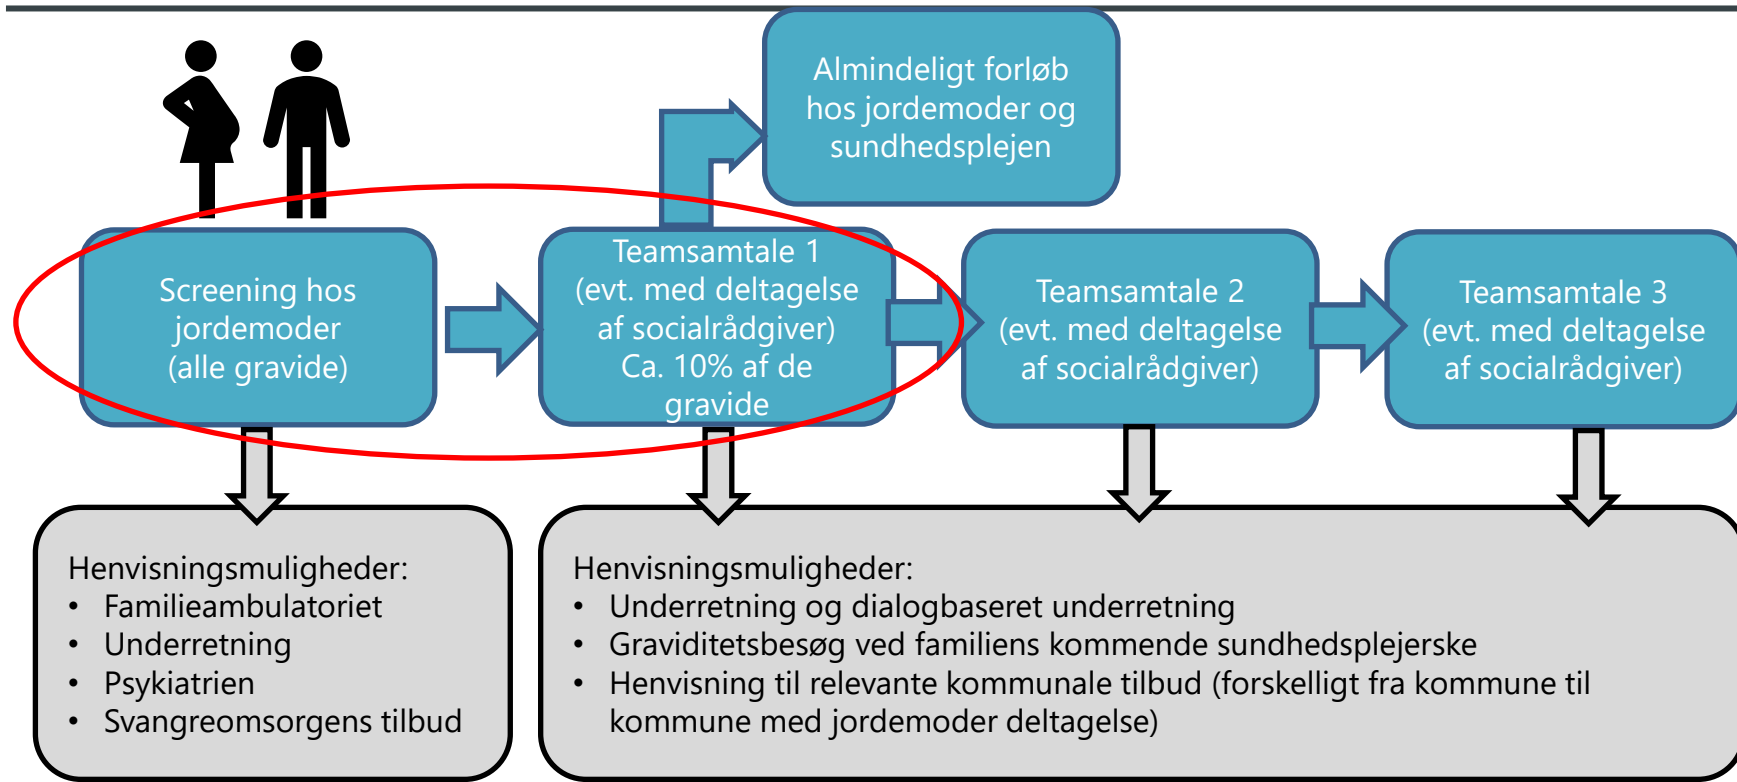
Almindeligt forløb hos jordemoder og sundhedsplejen

Screening hos jordemoder (alle gravide)

Teamsamtale 1 (evt. med deltagelse af socialrådgiver) Ca. 10% af de gravide

Teamsamtale 2 (evt. med deltagelse af socialrådgiver)

Teamsamtale 3 (evt. med deltagelse af socialrådgiver)

Henvisningsmuligheder:
• Familieambulatoriet
• Underretning
• Psykiatrien
• Svangreomsorgens tilbud

Henvisningsmuligheder:
• Underretning og dialogbaseret underretning
• Graviditetsbesøg ved familiens kommende sundhedsplejerske
• Henvisning til relevante kommunale tilbud (forskelligt fra kommune til kommune med jordemoder deltagelse)